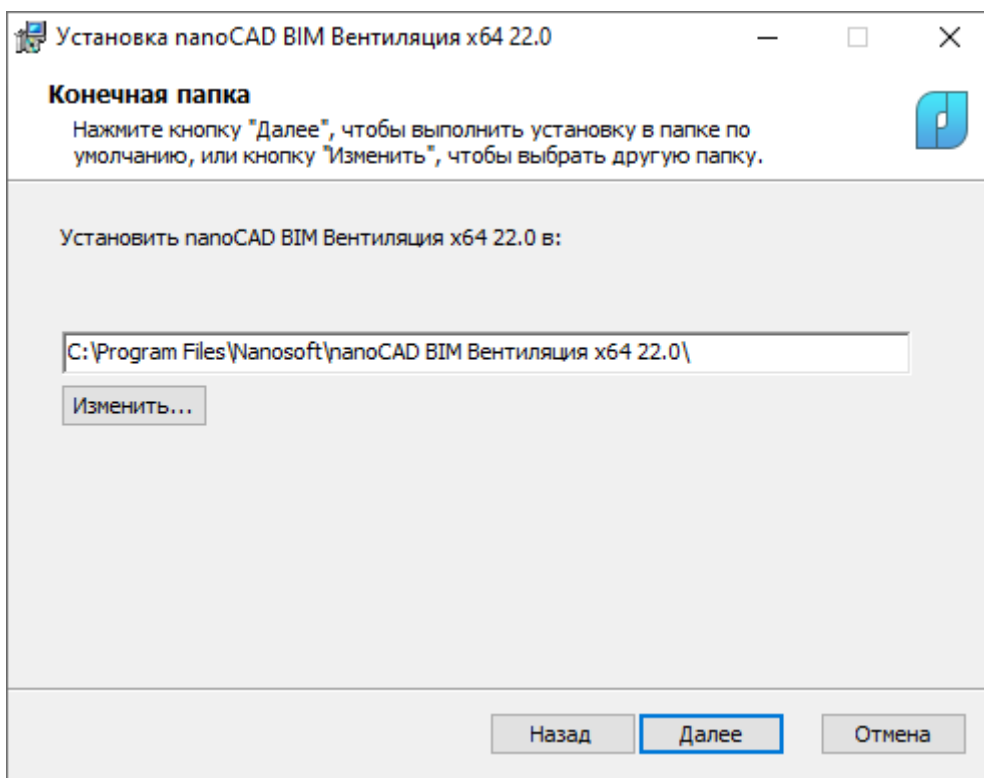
Установка nanoCAD BIM Вентиляция x64 22.0

Конечная папка

Нажмите кнопку "Далее", чтобы выполнить установку в папке по умолчанию, или кнопку "Изменить", чтобы выбрать другую папку.

Установить nanoCAD BIM Вентиляция x64 22.0 в:

C:\Program Files\Nanosoft\nanoCAD BIM Вентиляция x64 22.0\

Изменить...

Назад Далее Отмена